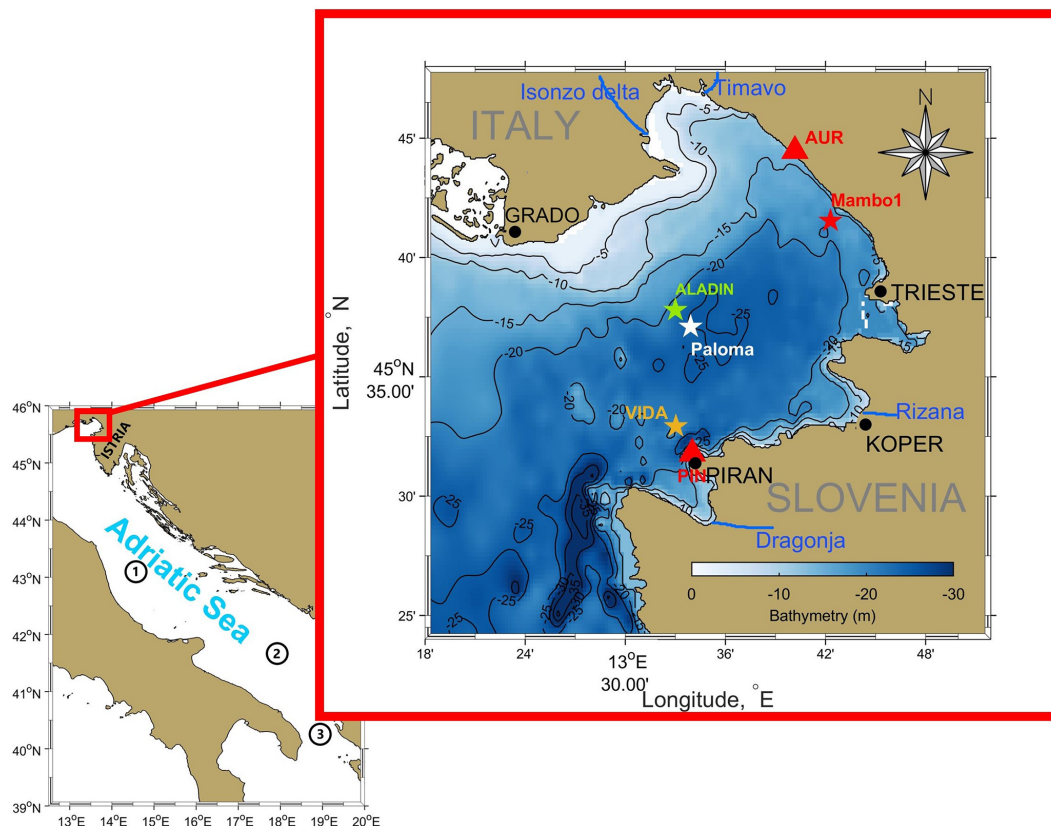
46°N
45°N
44°N
43°N
42°N
41°N
40°N
39°N
13°E 14°E 15°E 16°E 17°E 18°E 19°E 20°E
ISTRIA
Adriatic Sea
1
2
3

Isonzo delta
Timavo
ITALY
N
AUR
Mambo1
GRADO
TRIESTE
ALADIN
Paloma
VIDA
PIN
PIRAN
Rizana
KOPER
SLOVENIA
Dragonja
-5
-10
-15
-20
-25
-30
-35
0
-10
-20
-30
Bathymetry (m)
45'
40'
45°N 35.00'
30'
25'
Latitude, °N
18'
24'
13°E 30.00'
36'
42'
48'
Longitude, °E